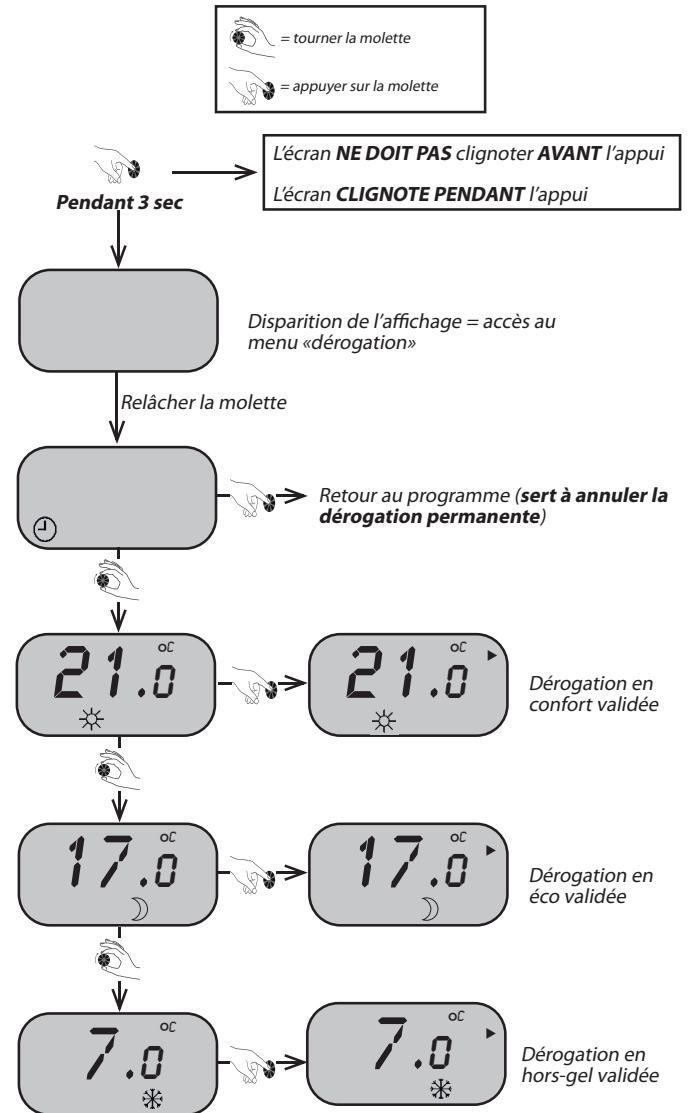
= tourner la molette

= appuyer sur la molette

Pendant 3 sec

L'écran **NE DOIT PAS** clignoter **AVANT** l'appui

L'écran **CLIGNOTE PENDANT** l'appui

Disparition de l'affichage = accès au menu «dérogation»

Relâcher la molette

Retour au programme (**sert à annuler la dérogation permanente**)

21.0 °C

21.0 °C

Dérogation en confort validée

17.0 °C

17.0 °C

Dérogation en éco validée

7.0 °C

7.0 °C

Dérogation en hors-gel validée